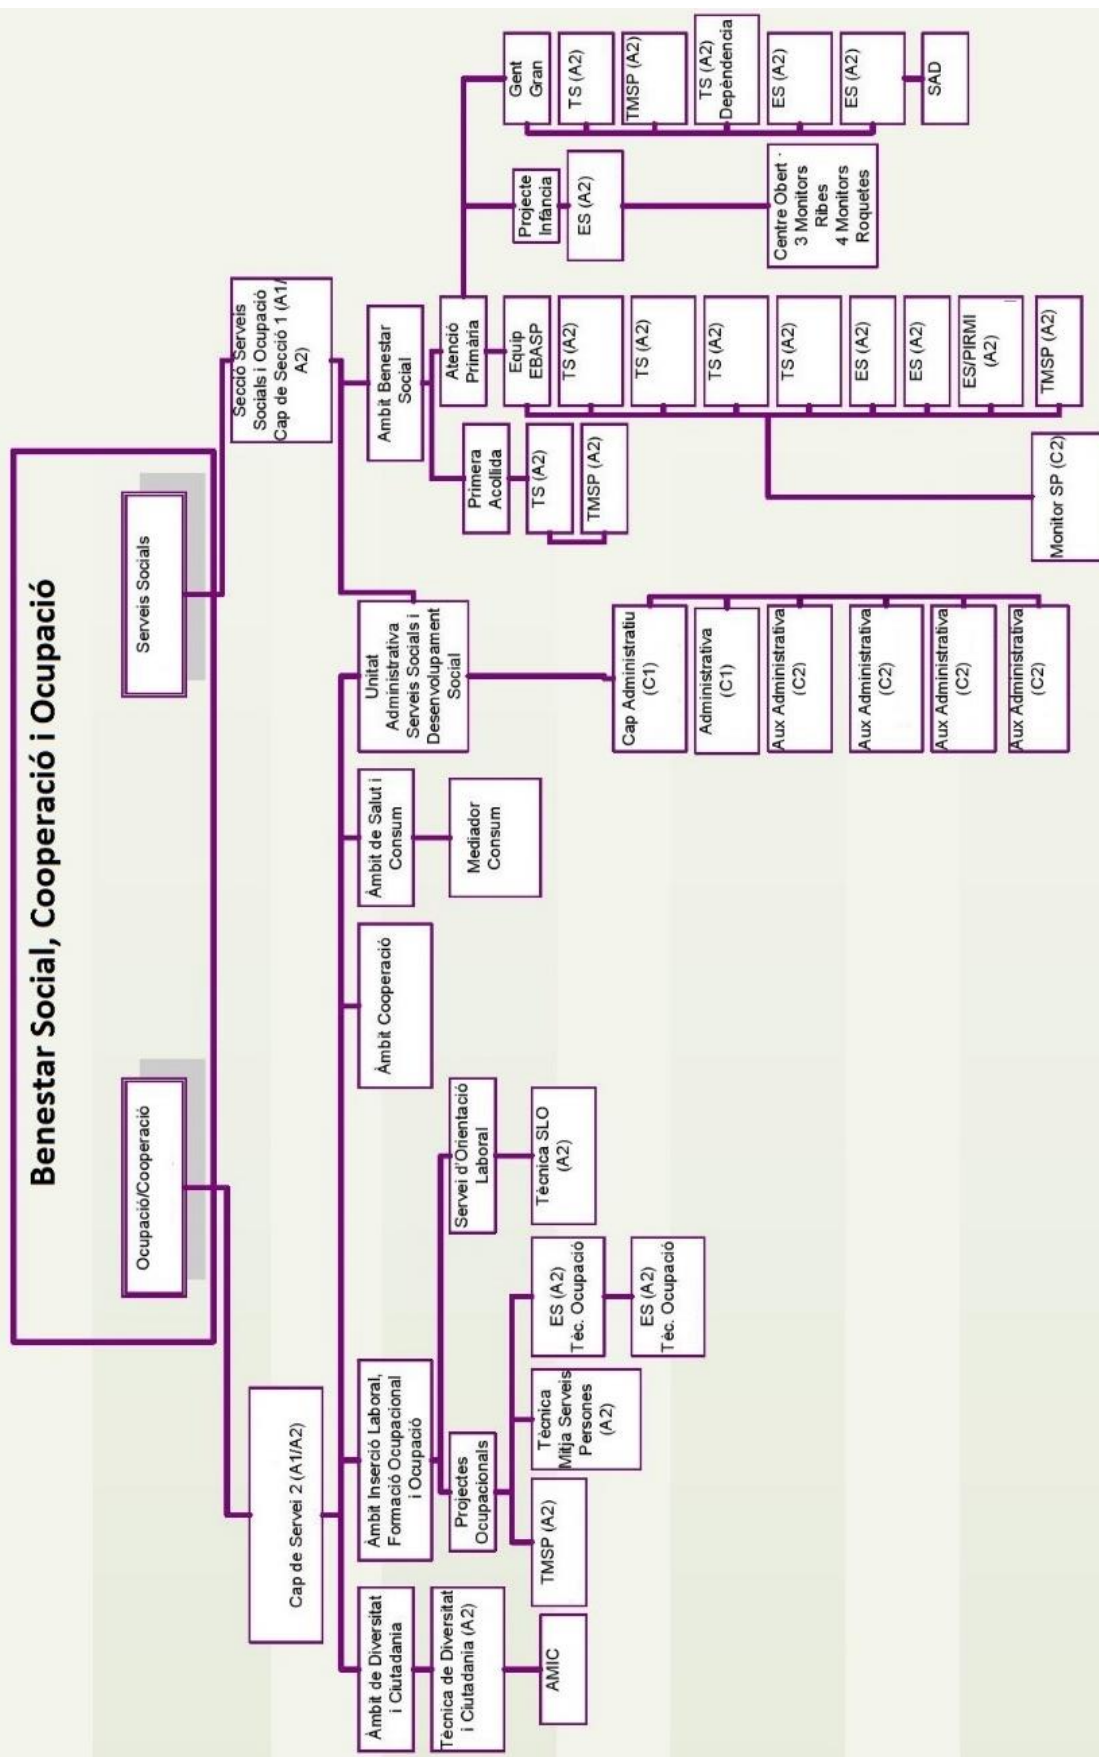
Benestar Social, Cooperació i Ocupació

Serveis Socials

Ocupació/Cooperació

Secció Serveis Socials i Ocupació Cap de Secció 1 (A1/A2)

Ambit Benestar Social

Primera Acollida

TS (A2)

TMSP (A2)

Atenció Primària

Equip EBASP

TS (A2)

TS (A2)

TS (A2)

TS (A2)

ES (A2)

ES (A2)

ES/PIRMI (A2)

TMSP (A2)

Monitor SP (C2)

Projecte Infància

ES (A2)

Centre Obert · 3 Monitors Ribes 4 Monitors Roquetes

Gent Gran

TS (A2)

TMSP (A2)

TS (A2) Dependència

ES (A2)

ES (A2)

SAD

Unitat Administrativa Serveis Socials i Desenvolupament Social

Cap Administratiu (C1)

Administrativa (C1)

Aux Administrativa (C2)

Aux Administrativa (C2)

Aux Administrativa (C2)

Aux Administrativa (C2)

Àmbit de Salut i Consum

Mediador Consum

Àmbit Cooperació

Cap de Servei 2 (A1/A2)

Àmbit de Diversitat i Ciutadania

Tècnica de Diversitat i Ciutadania (A2)

AMIC

Àmbit Inserció Laboral, Formació Ocupacional i Ocupació

Projectes Ocupacionals

TMSP (A2)

Tècnica Mitja Serveis Persones (A2)

ES (A2) Téc. Ocupació

ES (A2) Téc. Ocupació

Servei d'Orientació Laboral

Tècnica SLO (A2)